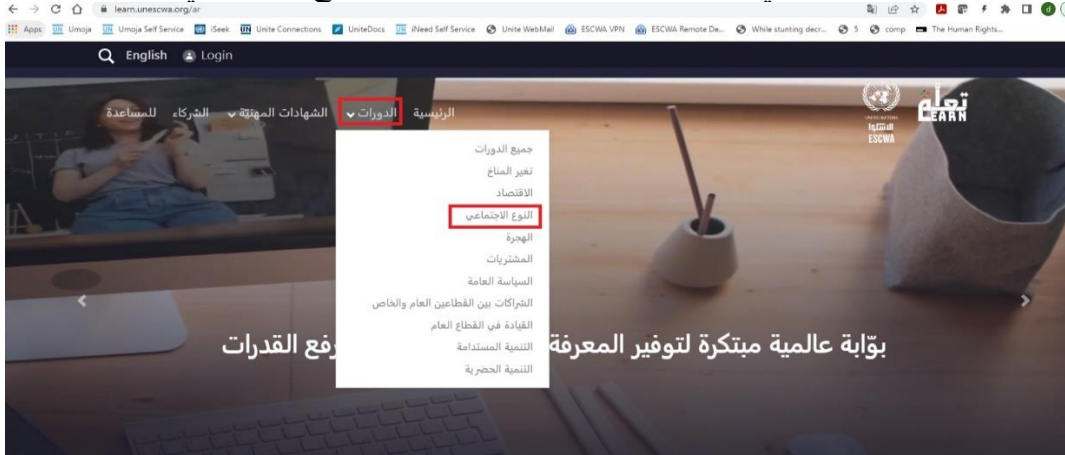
learn.unescwa.org/ar

Apps Umoja Umoja Self Service iSeek Unite Connections UniteDocs iNeed Self Service Unite WebMail ESCWA VPN ESCWA Remote De... While stunting decr... 5 comp The Human Rights...

English Login

الرئيسية الدورات الشهادات المهنية الشركاء للمساعدة

تعلم LEARN

الإسكوا ESCWA

جميع الدورات
تغير المناخ
الاقتصاد
النوع الاجتماعي
الهجرة
المشتريات
السياسة العامة
الشراكات بين القطاعين العام والخاص
القيادة في القطاع العام
التنمية المستدامة
التنمية الحضرية

بوّابة عالمية مبتكرة لتوفير المعرفة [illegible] رفع القدرات